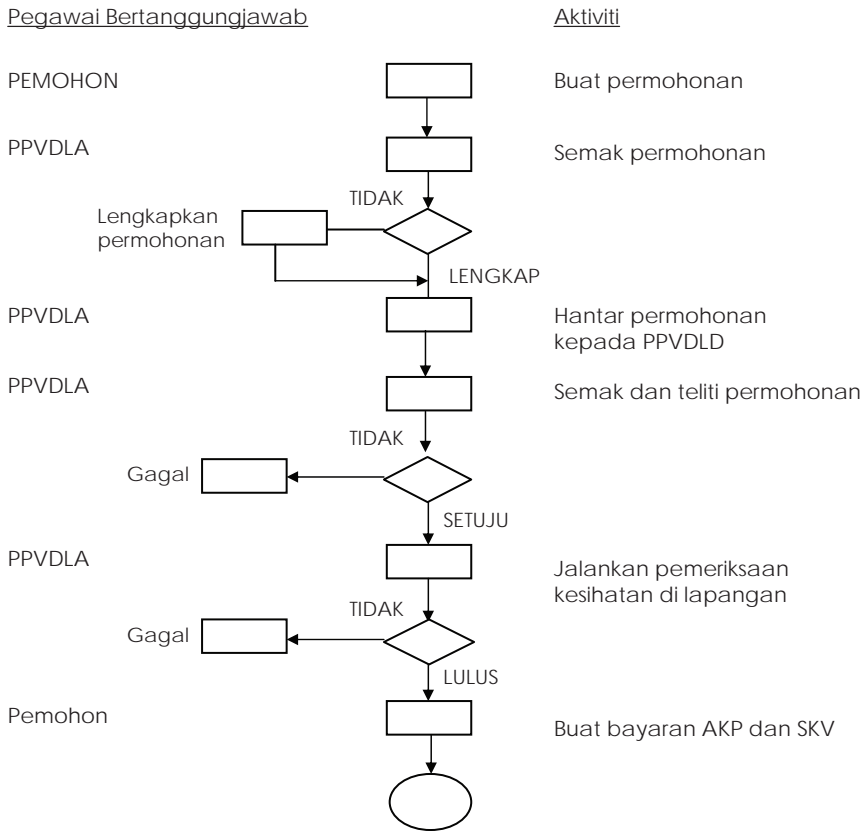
Pegawai Bertanggungjawab

Aktiviti

PEMOHON

Buat permohonan

PPVDLA

Semak permohonan

TIDAK

Lengkapkan permohonan

LENGKAP

PPVDLA

Hantar permohonan kepada PPVDLD

PPVDLA

Semak dan teliti permohonan

TIDAK

Gagal

SETUJU

PPVDLA

Jalankan pemeriksaan kesihatan di lapangan

TIDAK

Gagal

LULUS

Pemohon

Buat bayaran AKP dan SKV